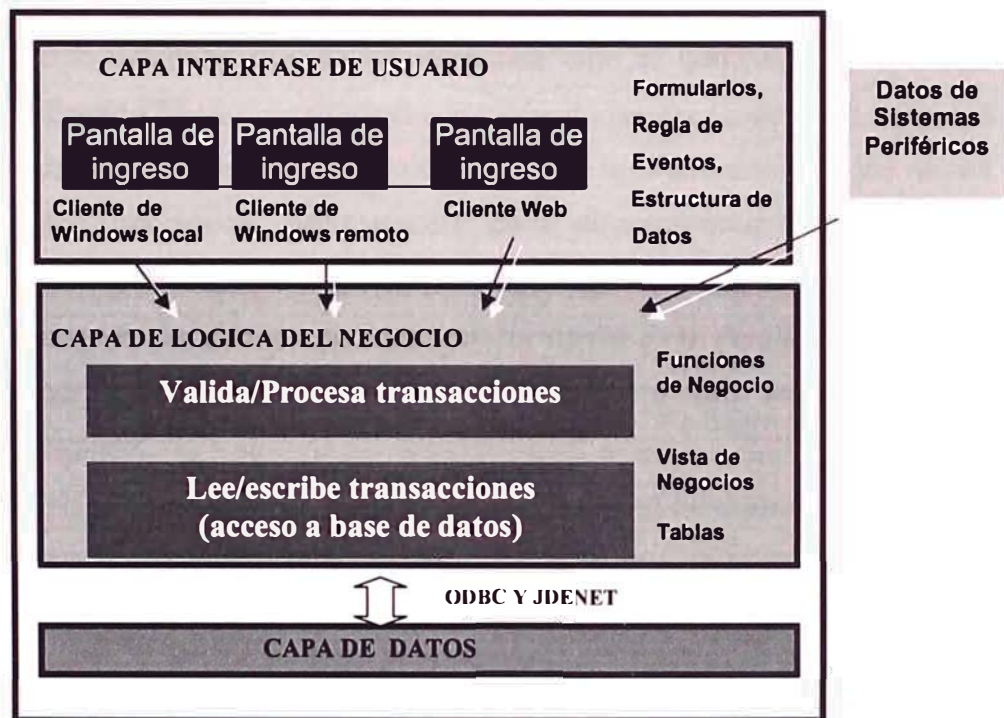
CAPA INTERFASE DE USUARIO

Pantalla de ingreso
Cliente de Windows local

Pantalla de ingreso
Cliente de Windows remoto

Pantalla de ingreso
Cliente Web

Formularios, Regla de Eventos, Estructura de Datos

Datos de Sistemas Periféricos

CAPA DE LOGICA DEL NEGOCIO

Valida/Procesa transacciones

Funciones de Negocio

Lee/escribe transacciones (acceso a base de datos)

Vista de Negocios

Tablas

ODBC Y JDENET

CAPA DE DATOS